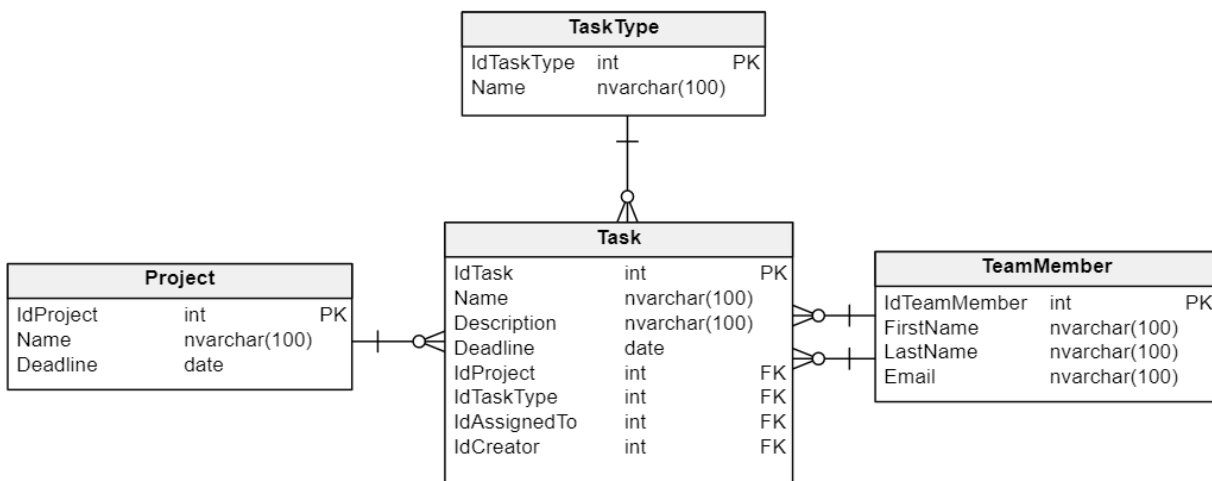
TaskType

| IdTaskType | int | PK |
|---|---|---|
| Name | nvarchar(100) | |

Project

| IdProject | int | PK |
|---|---|---|
| Name | nvarchar(100) | |
| Deadline | date | |

Task

| IdTask | int | PK |
|---|---|---|
| Name | nvarchar(100) | |
| Description | nvarchar(100) | |
| Deadline | date | |
| IdProject | int | FK |
| IdTaskType | int | FK |
| IdAssignedTo | int | FK |
| IdCreator | int | FK |

TeamMember

| IdTeamMember | int | PK |
|---|---|---|
| FirstName | nvarchar(100) | |
| LastName | nvarchar(100) | |
| Email | nvarchar(100) | |